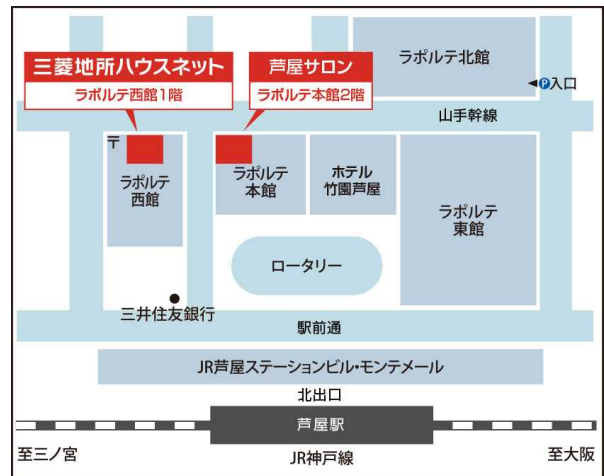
三菱地所ハウスネット
ラポルテ西館1階

芦屋サロン
ラポルテ本館2階

ラポルテ北館

◀P入口

山手幹線

〒

ラポルテ西館

ラポルテ本館

ホテル竹園芦屋

ラポルテ東館

ロータリー

三井住友銀行

駅前通

JR芦屋ステーションビル・モンテメール

北出口

芦屋駅

至三ノ宮

JR神戸線

至大阪